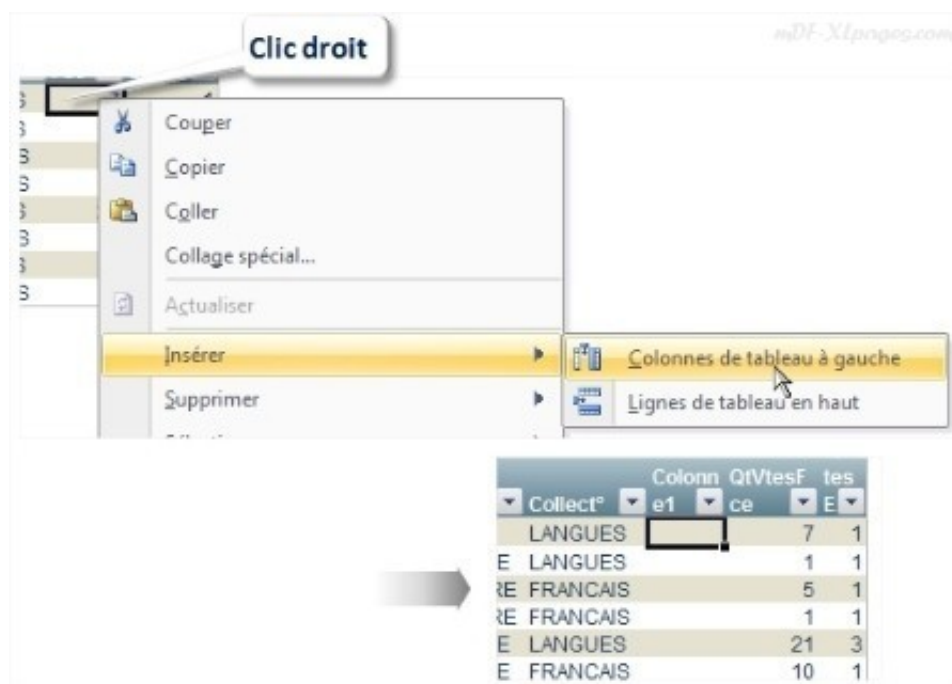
Clic droit

mDF-XLpages.com

Couper
Copier
Coller
Collage spécial...
Actualiser
Insérer
Supprimer

Colonnes de tableau à gauche
Lignes de tableau en haut

| | Collect° | Colonne1 | QtVtesFce | tesE |
|---|---|---|---|---|
| | LANGUES | | 7 | 1 |
| E | LANGUES | | 1 | 1 |
| RE | FRANCAIS | | 5 | 1 |
| RE | FRANCAIS | | 1 | 1 |
| E | LANGUES | | 21 | 3 |
| E | FRANCAIS | | 10 | 1 |